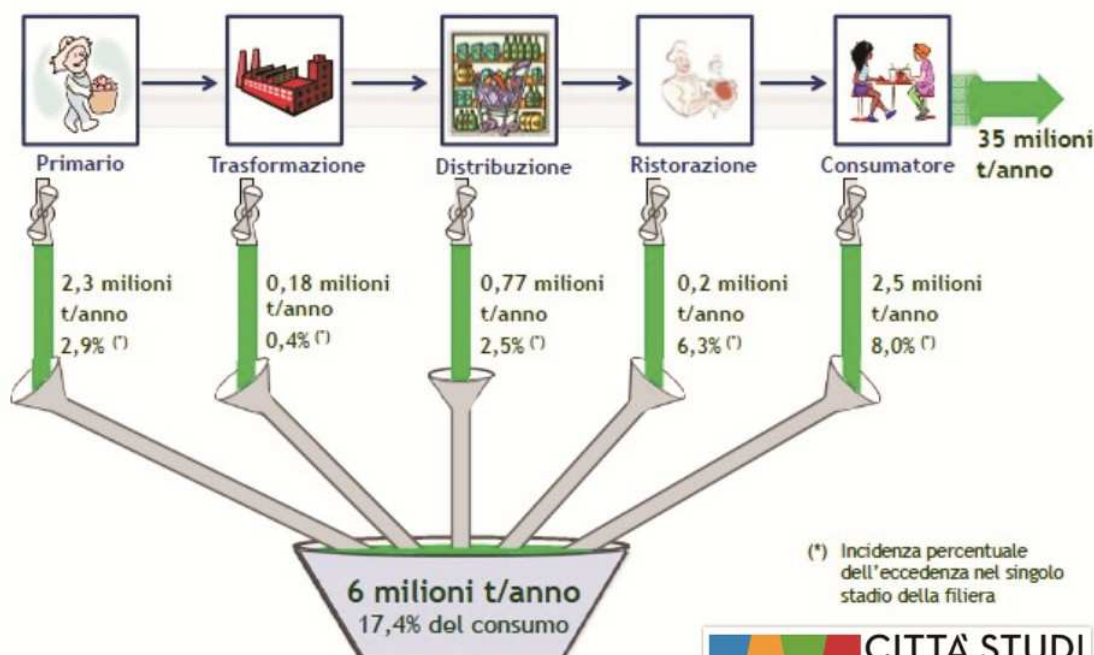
Primario

Trasformazione

Distribuzione

Ristorazione

Consumatore

35 milioni t/anno

2,3 milioni t/anno 2,9% (*)

0,18 milioni t/anno 0,4% (*)

0,77 milioni t/anno 2,5% (*)

0,2 milioni t/anno 6,3% (*)

2,5 milioni t/anno 8,0% (*)

6 milioni t/anno
17,4% del consumo

(*) Incidenza percentuale dell'eccedenza nel singolo stadio della filiera

CITTÀ STUDI